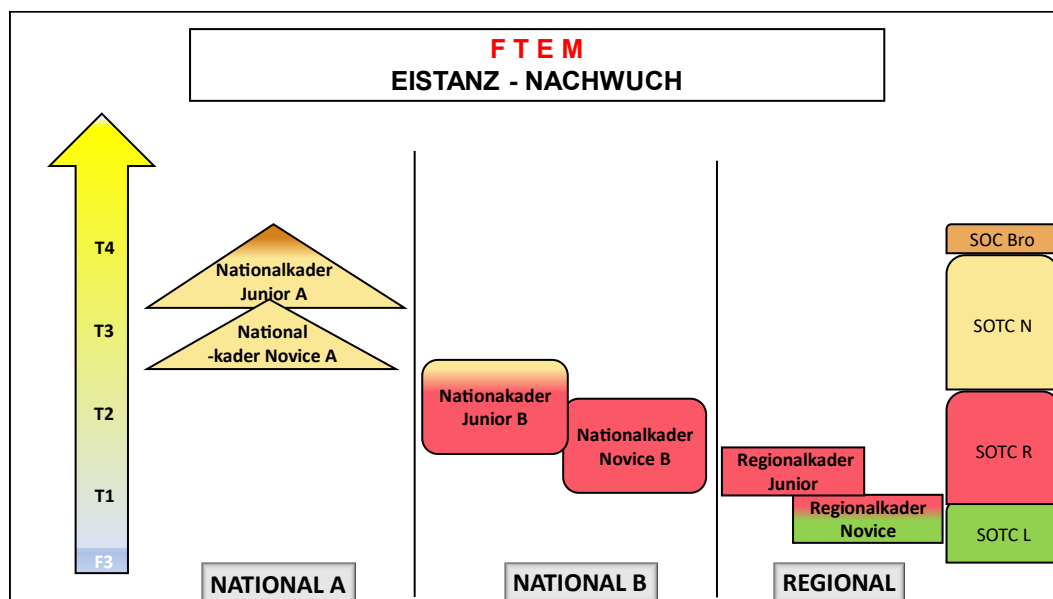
F T E M
EISTANZ - NACHWUCH

T4
T3
T2
T1
F3

Nationalkader Junior A

National -kader Novice A

Nationakader Junior B

Nationalkader Novice B

Regionalkader Junior

Regionalkader Novice

SOC Bro

SOTC N

SOTC R

SOTC L

NATIONAL A

NATIONAL B

REGIONAL